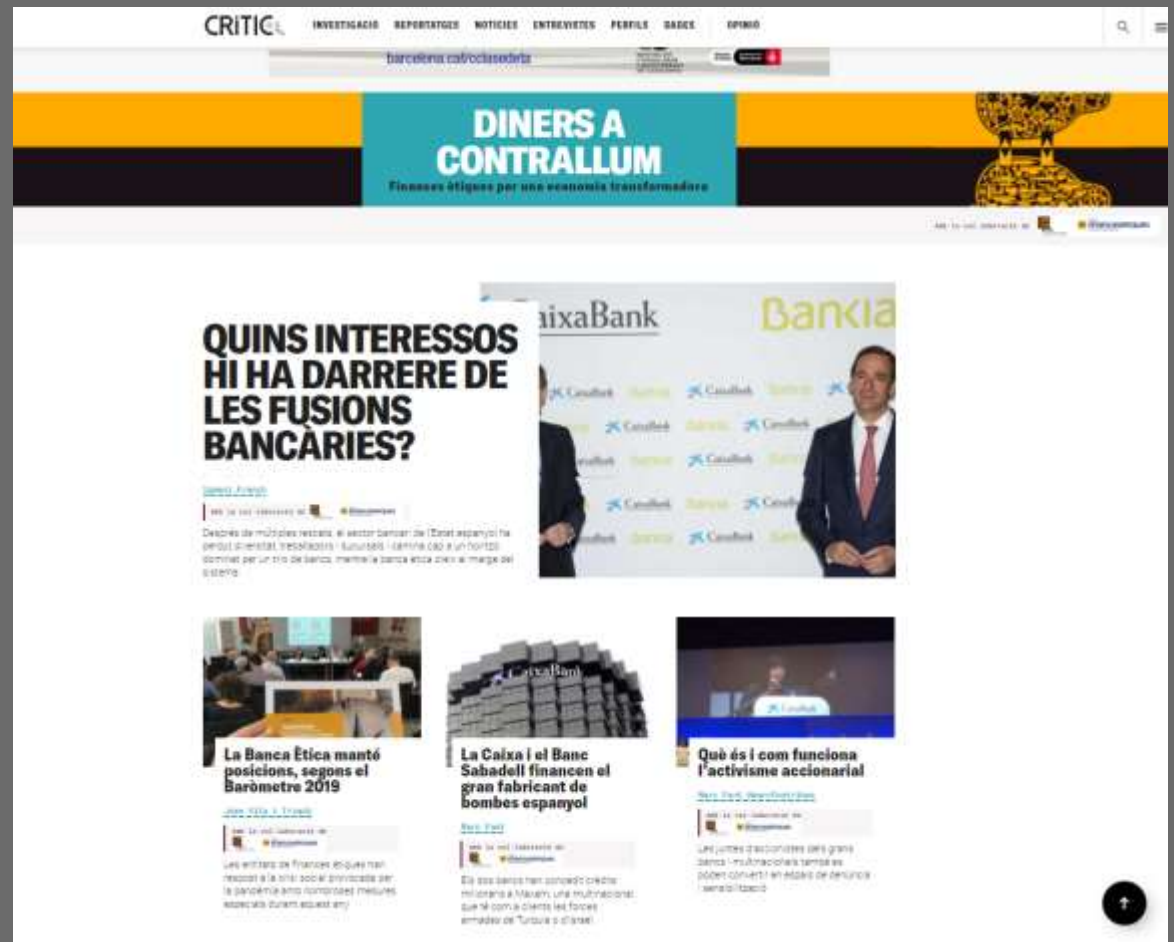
CRITIC

INVESTIGACIÓ REPORTATGES NOTÍCIES ENTREVISTES PERFILS DADES OPINIÓ

barcelona.cat/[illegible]

DINERS A CONTRALLUM

Finances ètiques per una economia transformadora

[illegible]

QUINS INTERESSOS HI HA DARRERE DE LES FUSIONS BANCÀRIES?

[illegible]

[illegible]

Després de múltiples rescats, el sector bancari de l'Estat espanyol ha perdut diversitat, treballadors i sucursals i camina cap a un horitzó dominat per un trio de bancs, mentre la banca ètica creix al marge del sistema.

CaixaBank Bankia

La Banca Ètica manté posicions, segons el Baròmetre 2019

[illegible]

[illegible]

Les entitats de finances ètiques han respost a la crisi social provocada per la pandèmia amb nombroses mesures especials durant aquest any

La Caixa i el Banc Sabadell financen el gran fabricant de bombes espanyol

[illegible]

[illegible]

Els dos bancs han concedit crèdits milionaris a Maxam, una multinacional que té com a clients les forces armades de Turquia o d'Israel

Què és i com funciona l'activisme accionarial

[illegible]

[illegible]

Les juntes d'accionistes dels grans bancs i multinacionals també es poden convertir en espai de denúncia i sensibilització